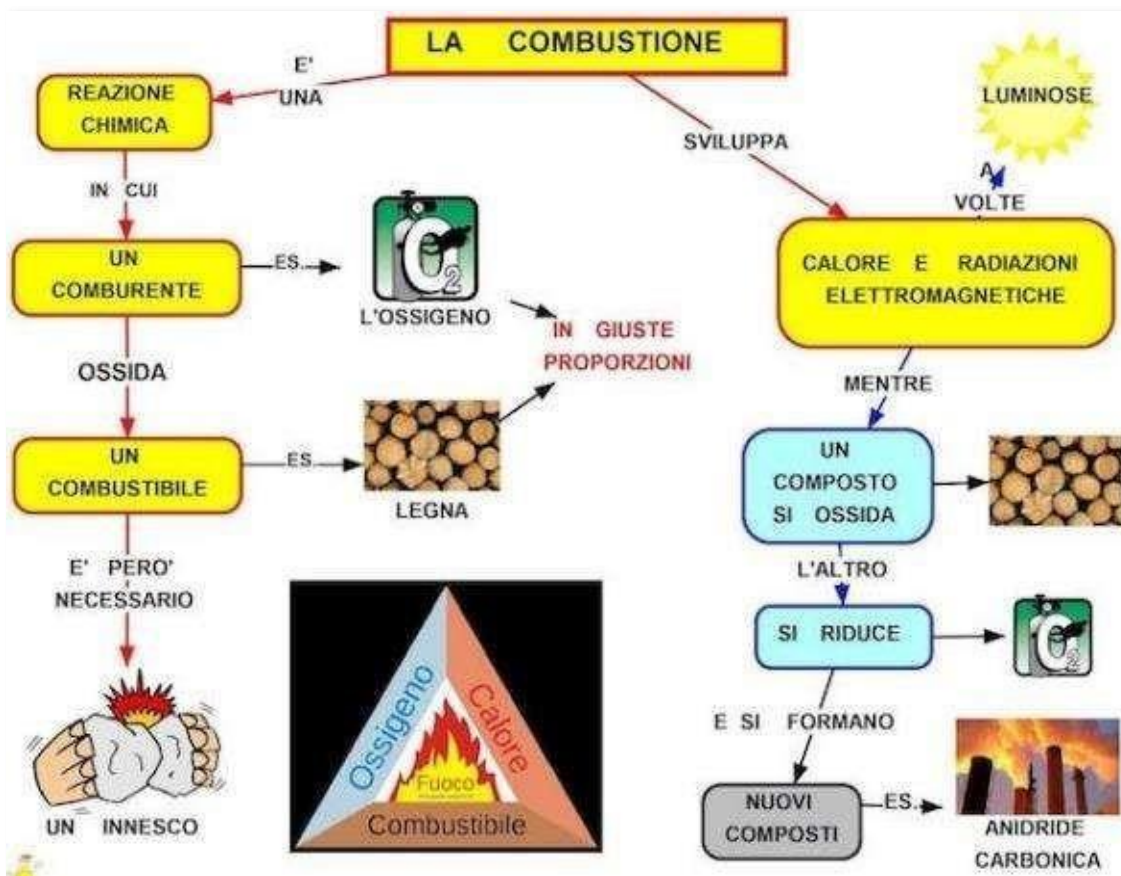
LA COMBUSTIONE

E' UNA

REAZIONE CHIMICA

IN CUI

UN COMBURENTE

ES.

$O_2$

L'OSSIGENO

IN GIUSTE PROPORZIONI

OSSIDA

UN COMBUSTIBILE

ES.

LEGNA

E' PERO' NECESSARIO

UN INNESCO

Ossigeno

Calore

Fuoco

Combustibile

SVILUPPA

LUMINOSE

A VOLTE

CALORE E RADIAZIONI ELETTROMAGNETICHE

MENTRE

UN COMPOSTO SI OSSIDA

L'ALTRO

SI RIDUCE

$O_2$

E SI FORMANO

NUOVI COMPOSTI

ES.

ANIDRIDE CARBONICA